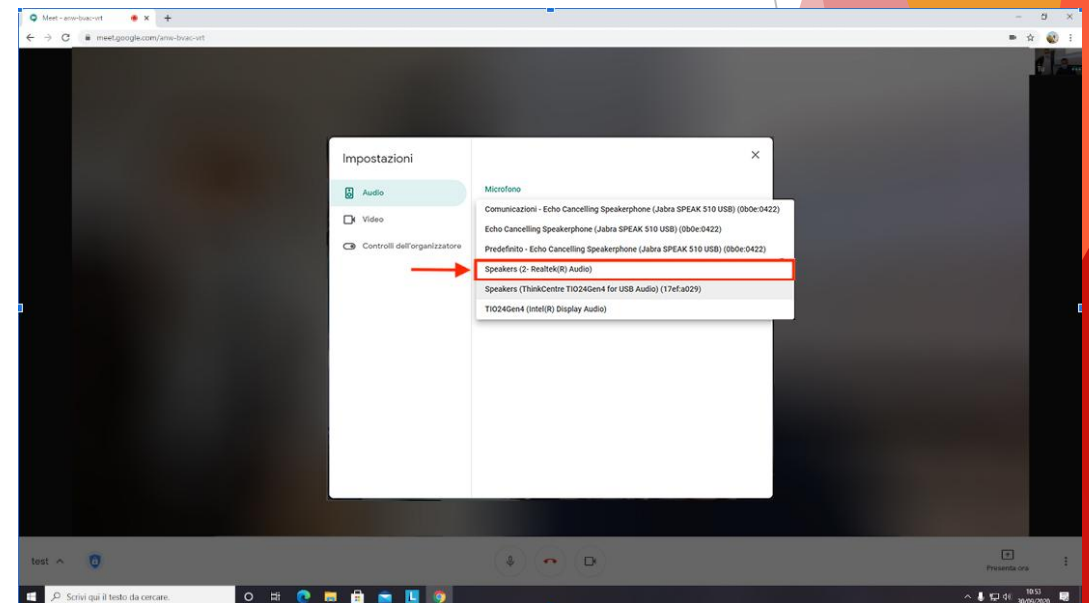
Meet - anw-bvac-vrt

meet.google.com/anw-bvac-vrt

Impostazioni

Audio

Video

Controlli dell'organizzatore

Microfono

Comunicazioni - Echo Cancelling Speakerphone (Jabra SPEAK 510 USB) (0b0e:0422)

Echo Cancelling Speakerphone (Jabra SPEAK 510 USB) (0b0e:0422)

Predefinito - Echo Cancelling Speakerphone (Jabra SPEAK 510 USB) (0b0e:0422)

Speakers (2- Realtek(R) Audio)

Speakers (ThinkCentre TIO24Gen4 for USB Audio) (17ef:a029)

TIO24Gen4 (Intel(R) Display Audio)

test

Presenta ora

Scrivi qui il testo da cercare.

10:53
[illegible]